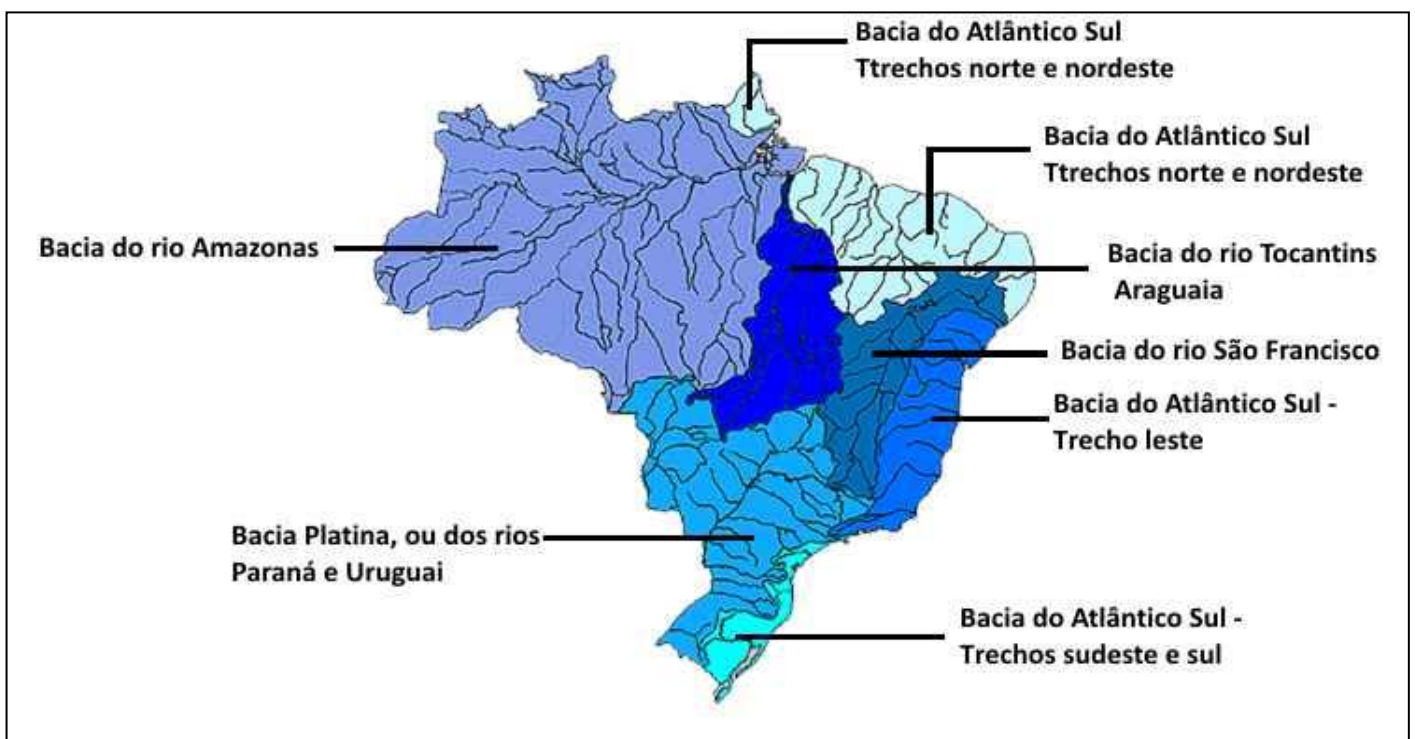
Bacia do Atlântico Sul
Ttrechos norte e nordeste

Bacia do Atlântico Sul
Ttrechos norte e nordeste

Bacia do rio Amazonas

Bacia do rio Tocantins
Araguaia

Bacia do rio São Francisco

Bacia do Atlântico Sul -
Trecho leste

Bacia Platina, ou dos rios
Paraná e Uruguai

Bacia do Atlântico Sul -
Trechos sudeste e sul